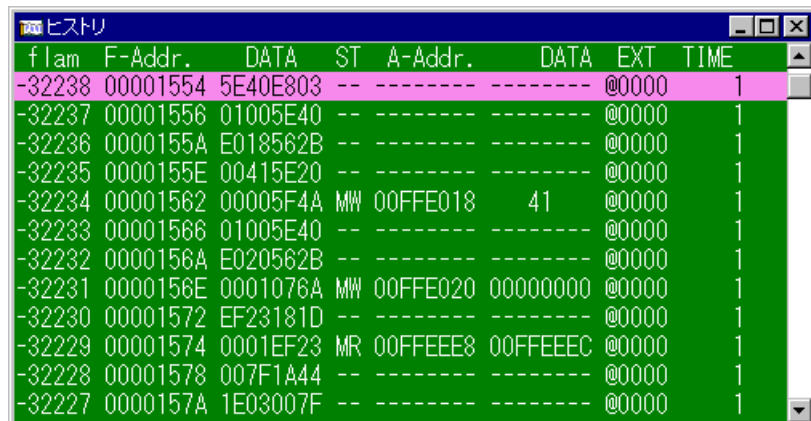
ヒストリ

| flam | F-Addr. | DATA | ST | A-Addr. | DATA | EXT | TIME |
|---|---|---|---|---|---|---|---|
| -32238 | 00001554 | 5E40E803 | -- | -------- | -------- | @0000 | 1 |
| -32237 | 00001556 | 01005E40 | -- | -------- | -------- | @0000 | 1 |
| -32236 | 0000155A | E018562B | -- | -------- | -------- | @0000 | 1 |
| -32235 | 0000155E | 00415E20 | -- | -------- | -------- | @0000 | 1 |
| -32234 | 00001562 | 00005F4A | MW | 00FFE018 | 41 | @0000 | 1 |
| -32233 | 00001566 | 01005E40 | -- | -------- | -------- | @0000 | 1 |
| -32232 | 0000156A | E020562B | -- | -------- | -------- | @0000 | 1 |
| -32231 | 0000156E | 0001076A | MW | 00FFE020 | 00000000 | @0000 | 1 |
| -32230 | 00001572 | EF23181D | -- | -------- | -------- | @0000 | 1 |
| -32229 | 00001574 | 0001EF23 | MR | 00FFEEE8 | 00FFEEEC | @0000 | 1 |
| -32228 | 00001578 | 007F1A44 | -- | -------- | -------- | @0000 | 1 |
| -32227 | 0000157A | 1E03007F | -- | -------- | -------- | @0000 | 1 |